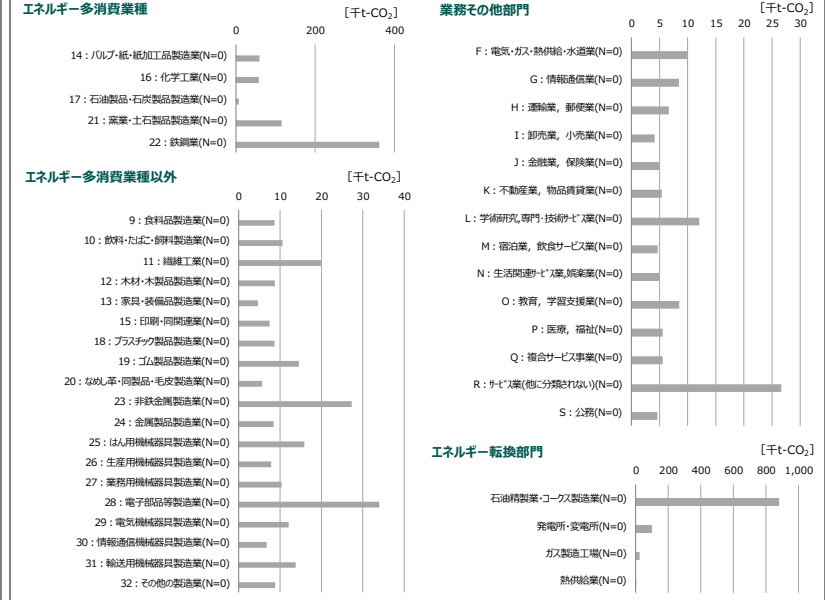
エネルギー多消費業種

［千t-CO$_2$］

0 200 400

14：パルプ・紙・紙加工品製造業(N=0)
16：化学工業(N=0)
17：石油製品・石炭製品製造業(N=0)
21：窯業・土石製品製造業(N=0)
22：鉄鋼業(N=0)

エネルギー多消費業種以外

［千t-CO$_2$］

0 10 20 30 40

9：食料品製造業(N=0)
10：飲料・たばこ・飼料製造業(N=0)
11：繊維工業(N=0)
12：木材・木製品製造業(N=0)
13：家具・装備品製造業(N=0)
15：印刷・同関連業(N=0)
18：プラスチック製品製造業(N=0)
19：ゴム製品製造業(N=0)
20：なめし革・同製品・毛皮製造業(N=0)
23：非鉄金属製造業(N=0)
24：金属製品製造業(N=0)
25：はん用機械器具製造業(N=0)
26：生産用機械器具製造業(N=0)
27：業務用機械器具製造業(N=0)
28：電子部品等製造業(N=0)
29：電気機械器具製造業(N=0)
30：情報通信機械器具製造業(N=0)
31：輸送用機械器具製造業(N=0)
32：その他の製造業(N=0)

業務その他部門

［千t-CO$_2$］

0 5 10 15 20 25 30

F：電気・ガス・熱供給・水道業(N=0)
G：情報通信業(N=0)
H：運輸業，郵便業(N=0)
I：卸売業，小売業(N=0)
J：金融業，保険業(N=0)
K：不動産業，物品賃貸業(N=0)
L：学術研究,専門・技術ｻｰﾋﾞｽ業(N=0)
M：宿泊業，飲食サービス業(N=0)
N：生活関連ｻｰﾋﾞｽ業,娯楽業(N=0)
O：教育，学習支援業(N=0)
P：医療，福祉(N=0)
Q：複合サービス事業(N=0)
R：ｻｰﾋﾞｽ業(他に分類されないもの)(N=0)
S：公務(N=0)

エネルギー転換部門

［千t-CO$_2$］

0 200 400 600 800 1,000

石油精製業・コークス製造業(N=0)
発電所・変電所(N=0)
ガス製造工場(N=0)
熱供給業(N=0)